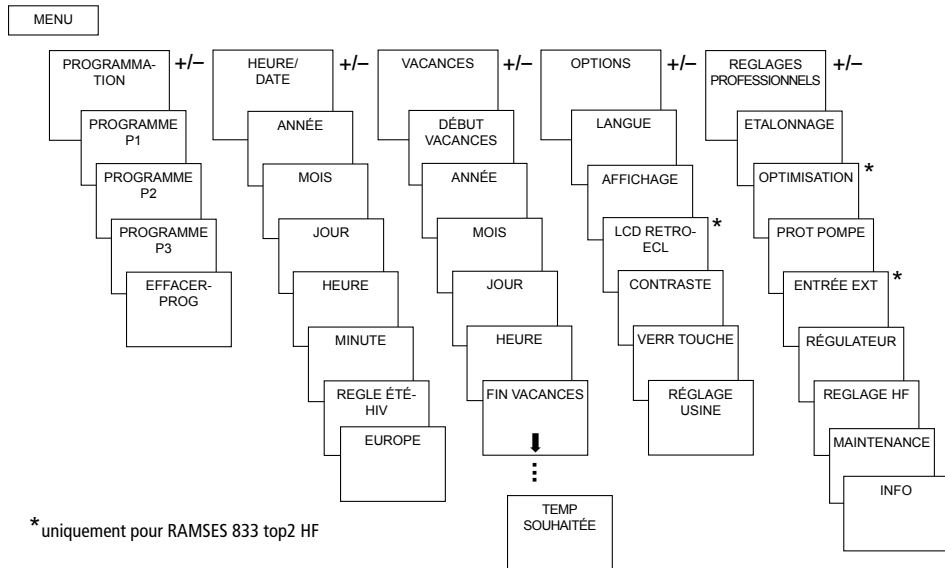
MENU

PROGRAMMATION +/–
PROGRAMME P1
PROGRAMME P2
PROGRAMME P3
EFFACER-PROG

HEURE/ DATE +/–
ANNÉE
MOIS
JOUR
HEURE
MINUTE
REGLE ÉTÉ-HIV
EUROPE

VACANCES +/–
DÉBUT VACANCES
ANNÉE
MOIS
JOUR
HEURE
FIN VACANCES
TEMP SOUHAITÉE

OPTIONS +/–
LANGUE
AFFICHAGE
LCD RETRO-ECL *
CONTRASTE
VERR TOUCHE
RÉGLAGE USINE

REGLAGES PROFESSIONNELS +/–
ETALONNAGE
OPTIMISATION *
PROT POMPE
ENTRÉE EXT *
RÉGULATEUR
REGLAGE HF
MAINTENANCE
INFO

*uniquement pour RAMSES 833 top2 HF